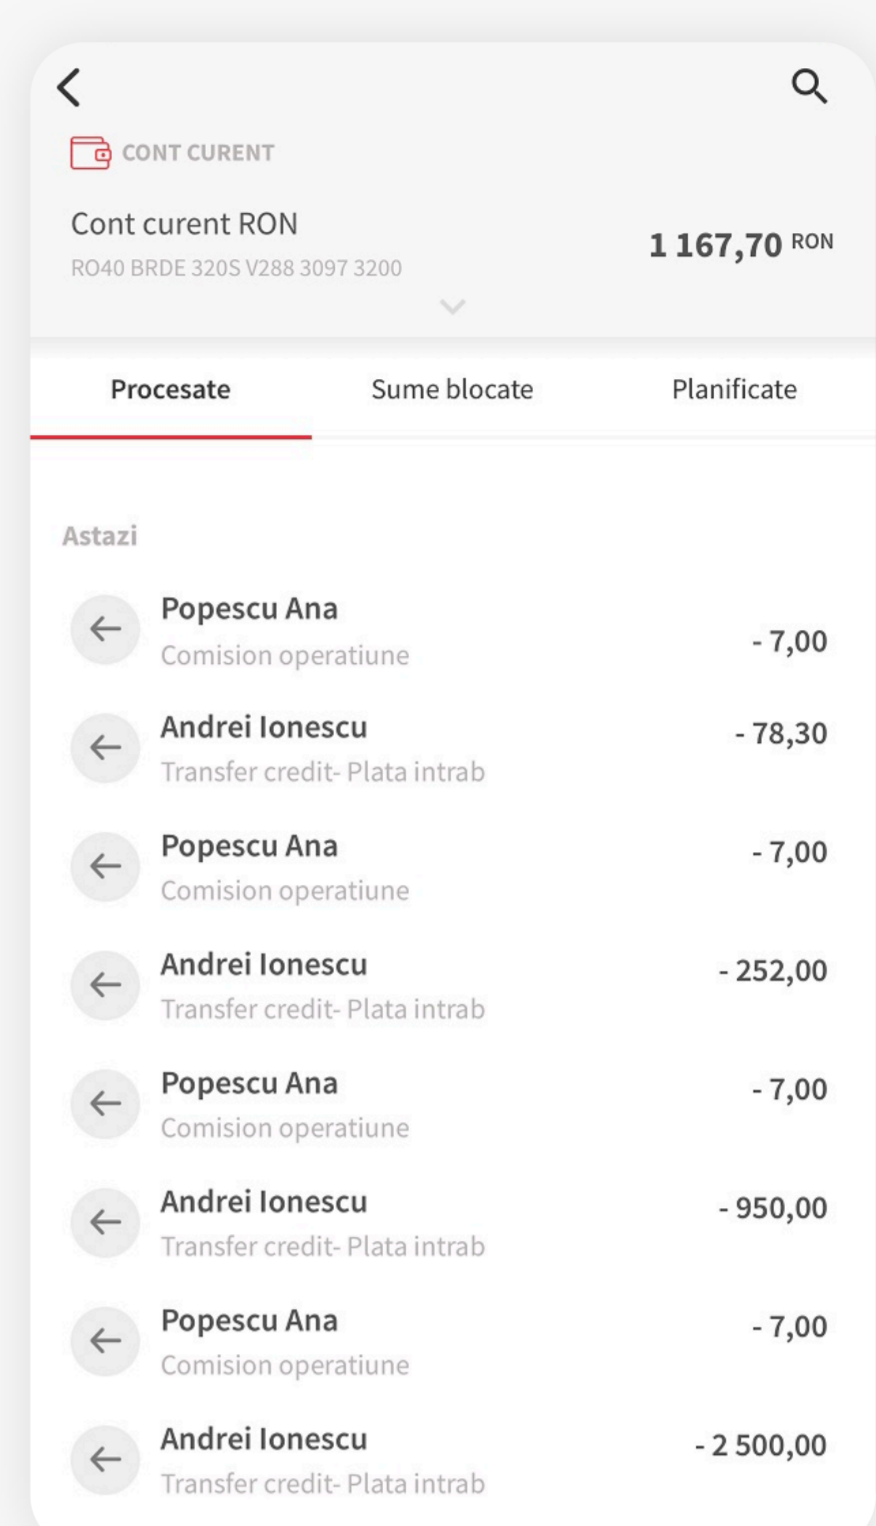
CONT CURENT

Cont curent RON
RO40 BRDE 320S V288 3097 3200

1 167,70 RON

Procesate
Sume blocate
Planificate

Astazi

Popescu Ana
Comision operatiune
- 7,00

Andrei Ionescu
Transfer credit- Plata intrab
- 78,30

Popescu Ana
Comision operatiune
- 7,00

Andrei Ionescu
Transfer credit- Plata intrab
- 252,00

Popescu Ana
Comision operatiune
- 7,00

Andrei Ionescu
Transfer credit- Plata intrab
- 950,00

Popescu Ana
Comision operatiune
- 7,00

Andrei Ionescu
Transfer credit- Plata intrab
- 2 500,00